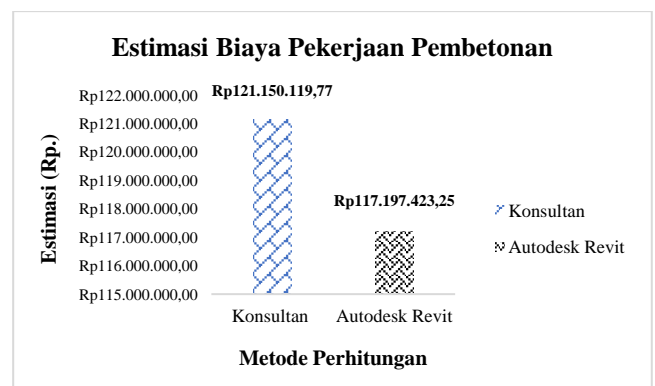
Estimasi Biaya Pekerjaan Pembetonan

Estimasi (Rp.)

Rp122.000.000,00
Rp121.000.000,00
Rp120.000.000,00
Rp119.000.000,00
Rp118.000.000,00
Rp117.000.000,00
Rp116.000.000,00
Rp115.000.000,00

Rp121.150.119,77

Rp117.197.423,25

Konsultan
Autodesk Revit

Konsultan
Autodesk Revit

Metode Perhitungan